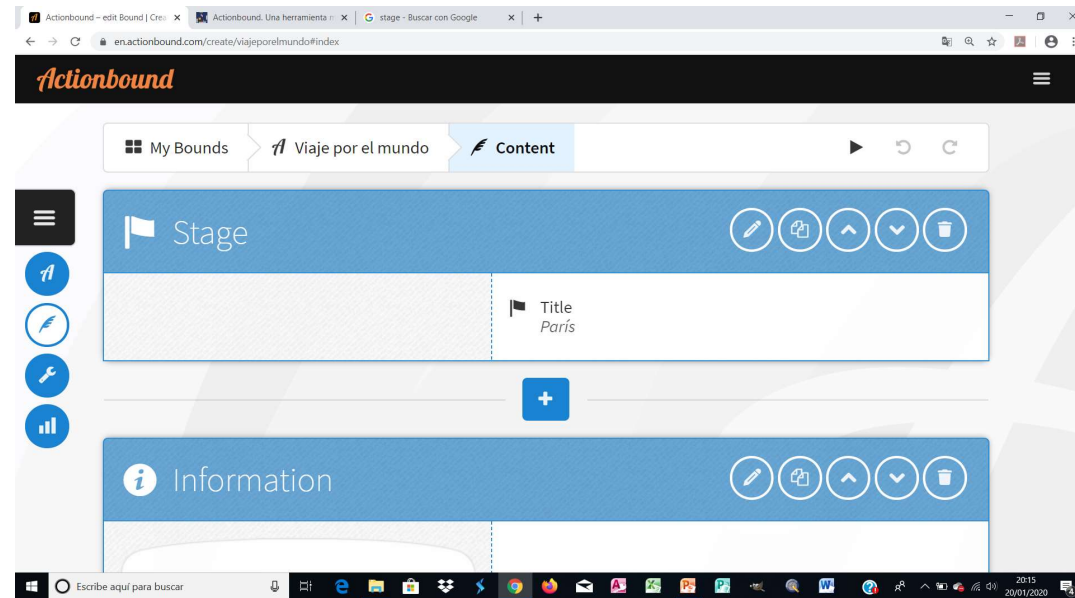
Actionbound – edit Bound | Crea ×
Actionbound. Una herramienta n ×
stage - Buscar con Google ×
+

en.actionbound.com/create/viajeporelmundo#index

Actionbound

My Bounds
Viaje por el mundo
Content

Stage

Title
París

+

Information

Escribe aquí para buscar

20:15
20/01/2020